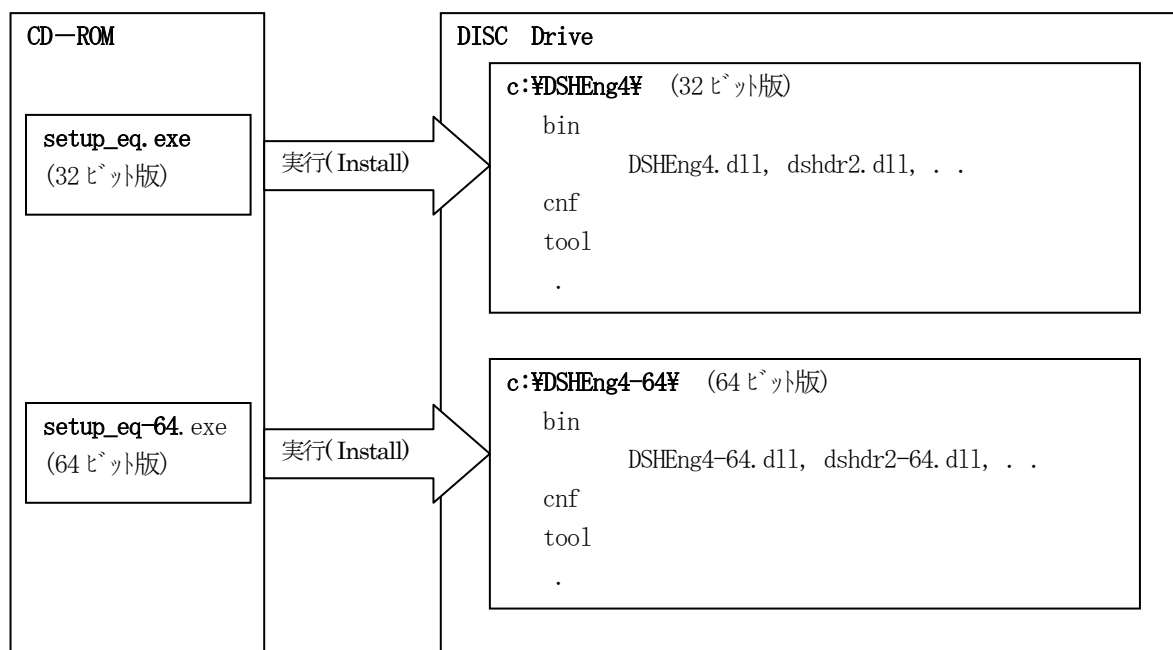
CD－ROM

setup_eq.exe
(32 ビット版)

setup_eq-64.exe
(64 ビット版)

実行(Install)

実行(Install)

DISC Drive

c:¥DSHEng4¥ (32 ビット版)
bin
DSHEng4.dll, dshdr2.dll, . .
cnf
tool
.

c:¥DSHEng4-64¥ (64 ビット版)
bin
DSHEng4-64.dll, dshdr2-64.dll, . .
cnf
tool
.